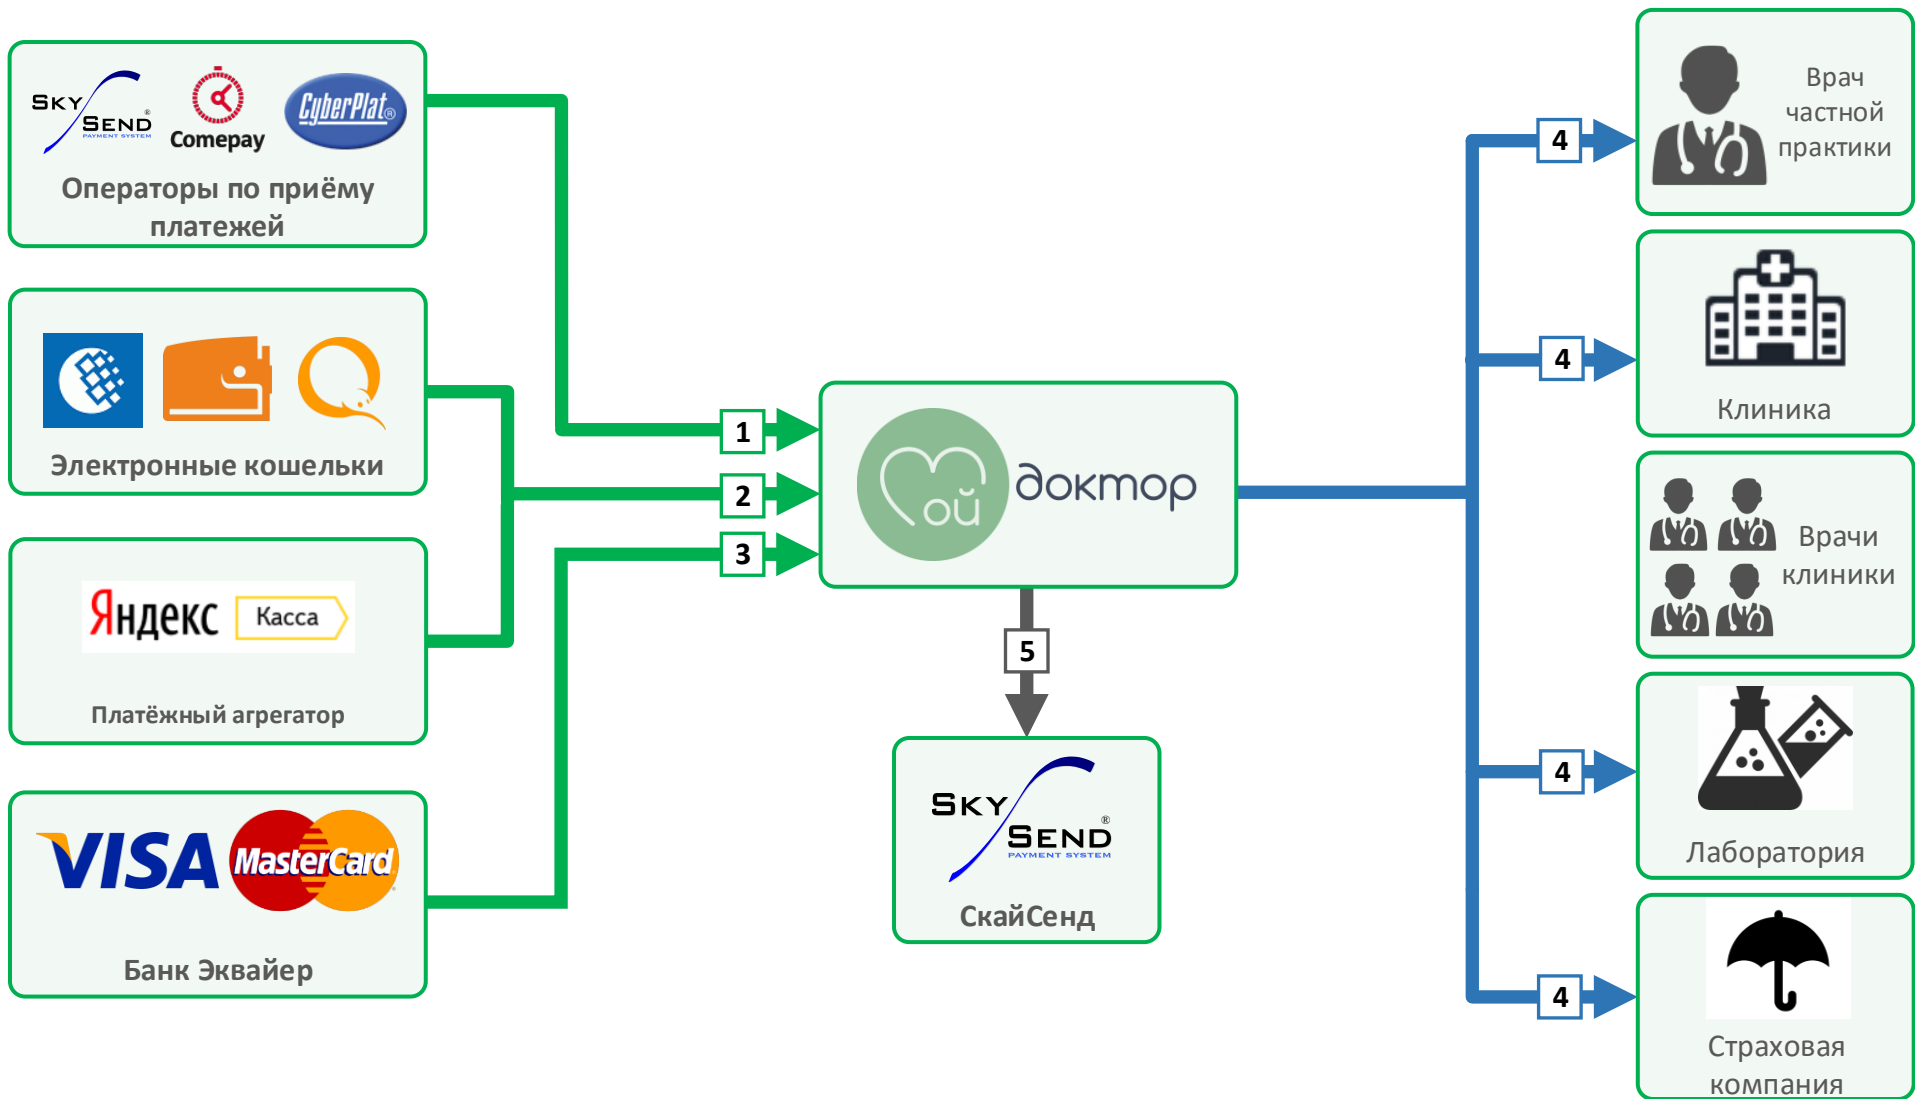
SKY SEND PAYMENT SYSTEM Comepay CyberPlat

Операторы по приёму платежей

Электронные кошельки

Яндекс Касса

Платёжный агрегатор

VISA MasterCard

Банк Эквайер

1

2

3

ой доктор

5

SKY SEND PAYMENT SYSTEM

СкайСенд

4

Врач частной практики

4

Клиника

Врачи клиники

4

Лаборатория

4

Страховая компания